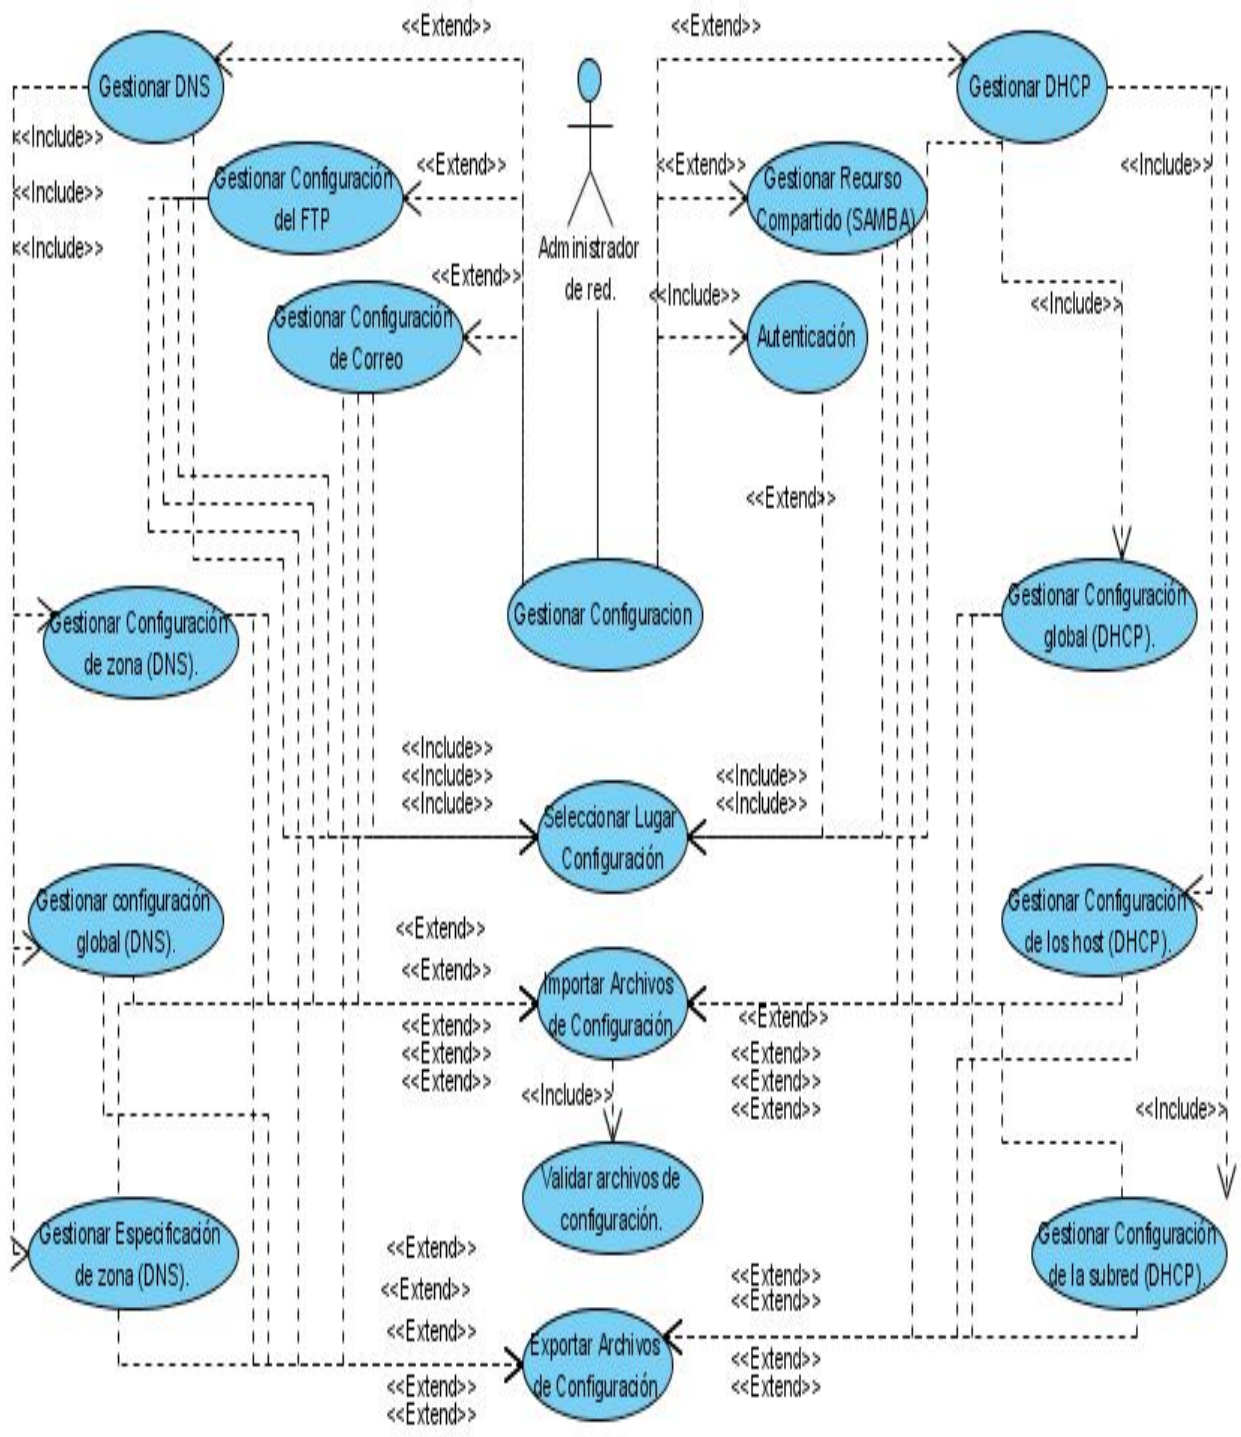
<<Extend>>
<<Extend>>
Gestionar DNS
Gestionar DHCP
<<Include>>
<<Include>>
<<Include>>
Gestionar Configuración del FTP
<<Extend>>
<<Extend>>
Gestionar Recurso Compartido (SAMBA)
<<Include>>
Administrador de red.
<<Extend>>
<<Include>>
<<Include>>
Gestionar Configuración de Correo
Autenticación
<<Extend>>
Gestionar Configuración de zona (DNS).
Gestionar Configuracion
Gestionar Configuración global (DHCP).
<<Include>>
<<Include>>
<<Include>>
<<Include>>
<<Include>>
Seleccionar Lugar Configuración
Gestionar configuración global (DNS).
<<Extend>>
<<Extend>>
Gestionar Configuración de los host (DHCP).
Importar Archivos de Configuración
<<Extend>>
<<Extend>>
<<Extend>>
<<Extend>>
<<Extend>>
<<Extend>>
<<Extend>>
<<Include>>
<<Include>>
Validar archivos de configuración.
Gestionar Especificación de zona (DNS).
<<Extend>>
<<Extend>>
<<Extend>>
Gestionar Configuración de la subred (DHCP).
<<Extend>>
<<Extend>>
Exportar Archivos de Configuración
<<Extend>>
<<Extend>>
<<Extend>>
<<Extend>>